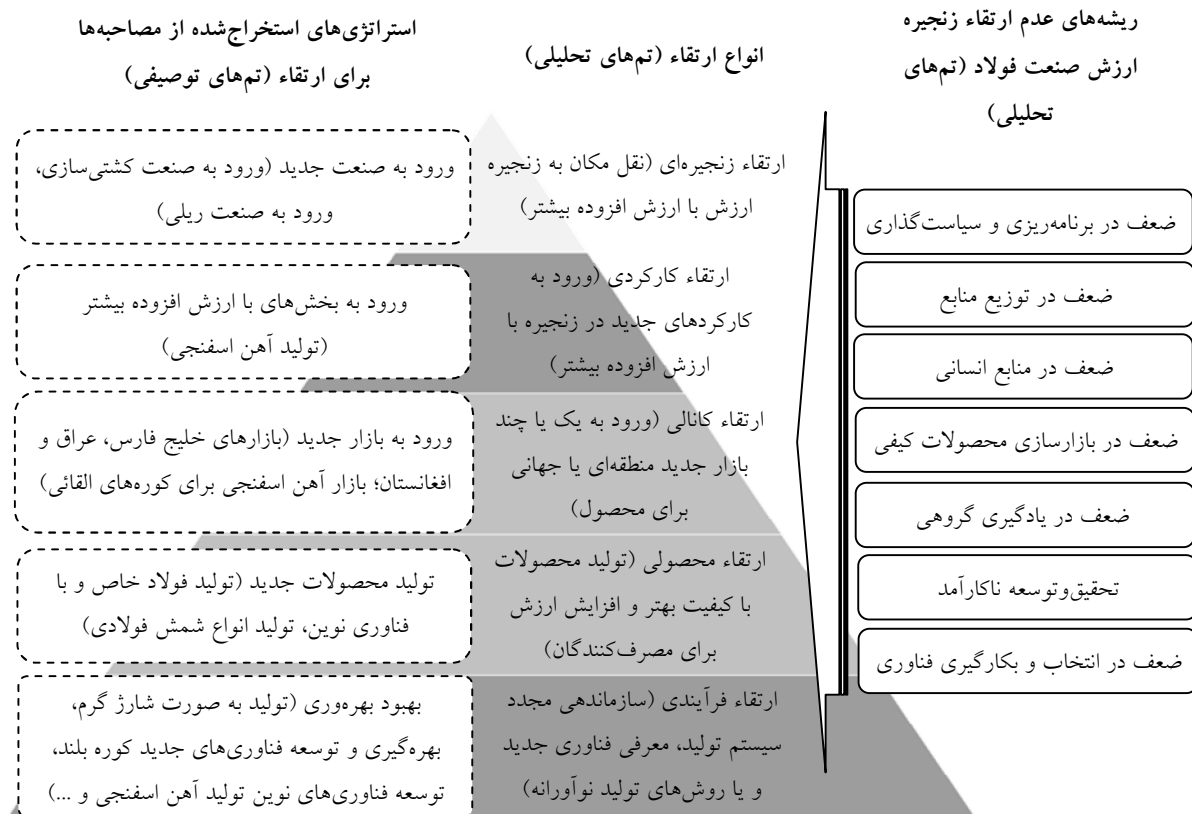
ریشه‌های عدم ارتقاء زنجیره ارزش صنعت فولاد (تم‌های تحلیلی)

انواع ارتقاء (تم‌های تحلیلی)

استراتژی‌های استخراج‌شده از مصاحبه‌ها برای ارتقاء (تم‌های توصیفی)

ضعف در برنامه‌ریزی و سیاست‌گذاری

ضعف در توزیع منابع

ضعف در منابع انسانی

ضعف در بازارسازی محصولات کیفی

ضعف در یادگیری گروهی

تحقیق‌وتوسعه ناکارآمد

ضعف در انتخاب و بکارگیری فناوری

ارتقاء زنجیره‌ای (نقل مکان به زنجیره ارزش با ارزش افزوده بیشتر)

ارتقاء کارکردی (ورود به کارکردهای جدید در زنجیره با ارزش افزوده بیشتر)

ارتقاء کانالی (ورود به یک یا چند بازار جدید منطقه‌ای یا جهانی برای محصول)

ارتقاء محصولی (تولید محصولات با کیفیت بهتر و افزایش ارزش برای مصرف‌کنندگان)

ارتقاء فرآیندی (سازماندهی مجدد سیستم تولید، معرفی فناوری جدید و یا روش‌های تولید نوآورانه)

ورود به صنعت جدید (ورود به صنعت کشتی‌سازی، ورود به صنعت ریلی)

ورود به بخش‌های با ارزش افزوده بیشتر (تولید آهن اسفنجی)

ورود به بازار جدید (بازارهای خلیج فارس، عراق و افغانستان؛ بازار آهن اسفنجی برای کوره‌های القائی)

تولید محصولات جدید (تولید فولاد خاص و با فناوری نوین، تولید انواع شمش فولادی)

بهبود بهره‌وری (تولید به صورت شارژ گرم، بهره‌گیری و توسعه فناوری‌های جدید کوره بلند، توسعه فناوری‌های نوین تولید آهن اسفنجی و ...)